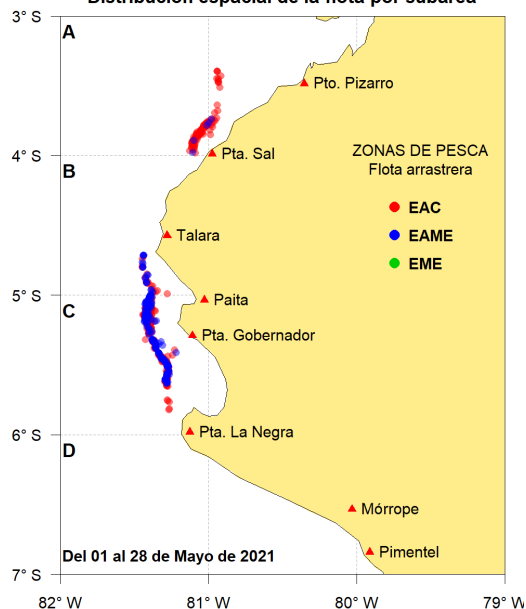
Distribución espacial de la flota por subárea

3° S
4° S
5° S
6° S
7° S

A
B
C
D

Pto. Pizarro
Pta. Sal
Talara
Paita
Pta. Gobernador
Pta. La Negra
Mórrope
Pimentel

ZONAS DE PESCA
Flota arrastrera
EAC
EAME
EME

Del 01 al 28 de Mayo de 2021

82° W
81° W
80° W
79° W